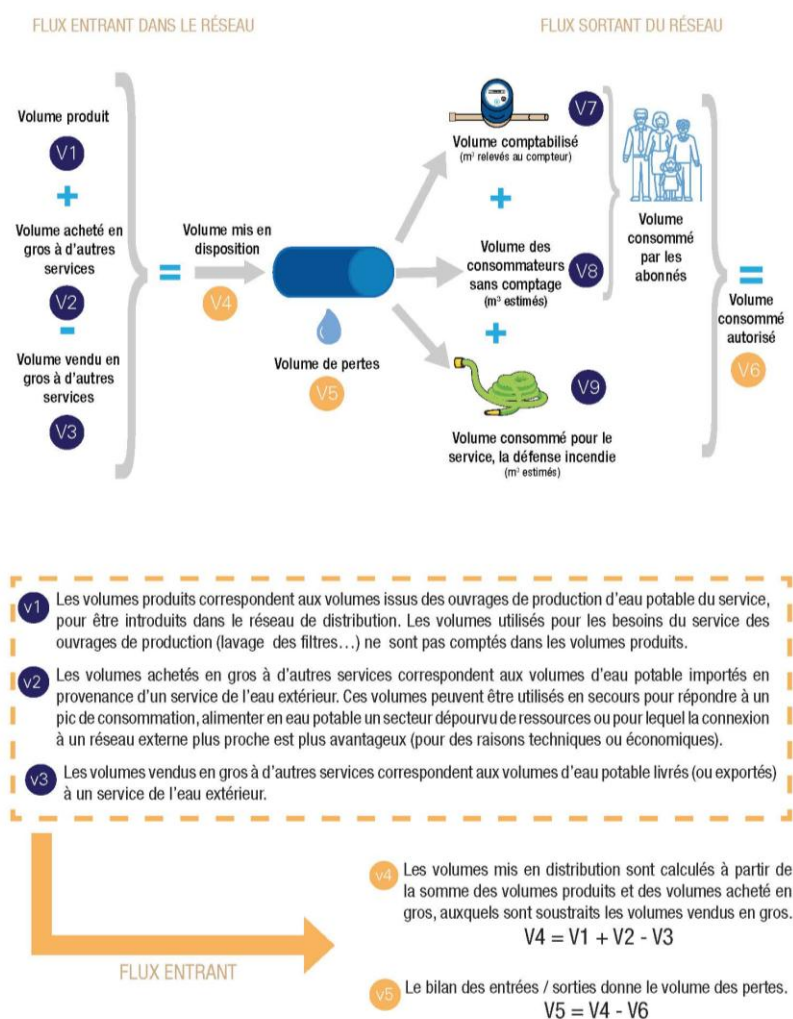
FLUX ENTRANT DANS LE RÉSEAU

FLUX SORTANT DU RÉSEAU

Volume produit

V1

+

Volume acheté en gros à d'autres services

V2

-

Volume vendu en gros à d'autres services

V3

=

Volume mis en disposition

V4

Volume de pertes

V5

V7

Volume comptabilisé
(m³ relevés au compteur)

+

Volume des consommateurs sans comptage
(m³ estimés)

V8

+

V9

Volume consommé pour le service, la défense incendie
(m³ estimés)

Volume consommé par les abonnés

=

Volume consommé autorisé

V6

V1 Les volumes produits correspondent aux volumes issus des ouvrages de production d'eau potable du service, pour être introduits dans le réseau de distribution. Les volumes utilisés pour les besoins du service des ouvrages de production (lavage des filtres…) ne sont pas comptés dans les volumes produits.

V2 Les volumes achetés en gros à d'autres services correspondent aux volumes d'eau potable importés en provenance d'un service de l'eau extérieur. Ces volumes peuvent être utilisés en secours pour répondre à un pic de consommation, alimenter en eau potable un secteur dépourvu de ressources ou pour lequel la connexion à un réseau externe plus proche est plus avantageux (pour des raisons techniques ou économiques).

V3 Les volumes vendus en gros à d'autres services correspondent aux volumes d'eau potable livrés (ou exportés) à un service de l'eau extérieur.

FLUX ENTRANT

V4 Les volumes mis en distribution sont calculés à partir de la somme des volumes produits et des volumes acheté en gros, auxquels sont soustraits les volumes vendus en gros.
V4 = V1 + V2 - V3

V5 Le bilan des entrées / sorties donne le volume des pertes.
V5 = V4 - V6